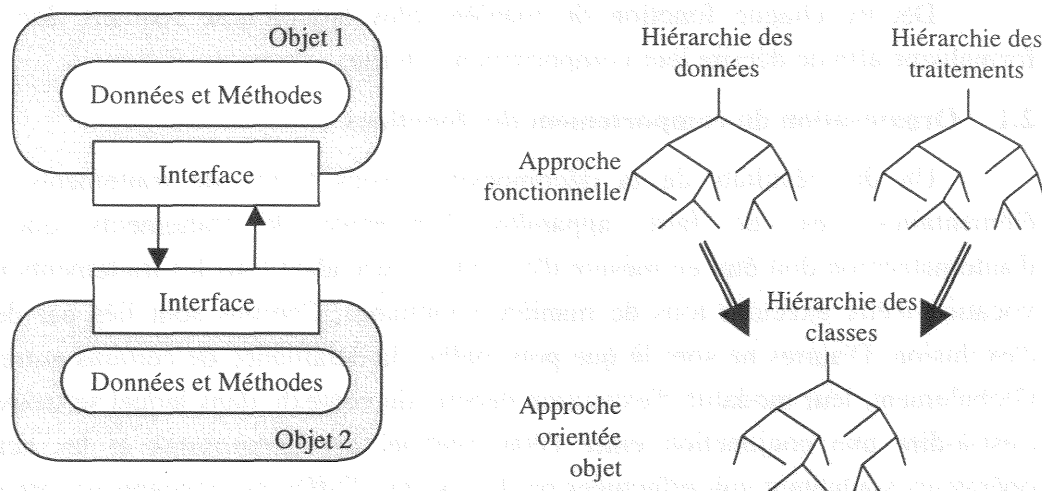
Objet 1

Données et Méthodes

Interface

Interface

Données et Méthodes

Objet 2

Hiérarchie des données

Hiérarchie des traitements

Approche fonctionnelle

Hiérarchie des classes

Approche orientée objet